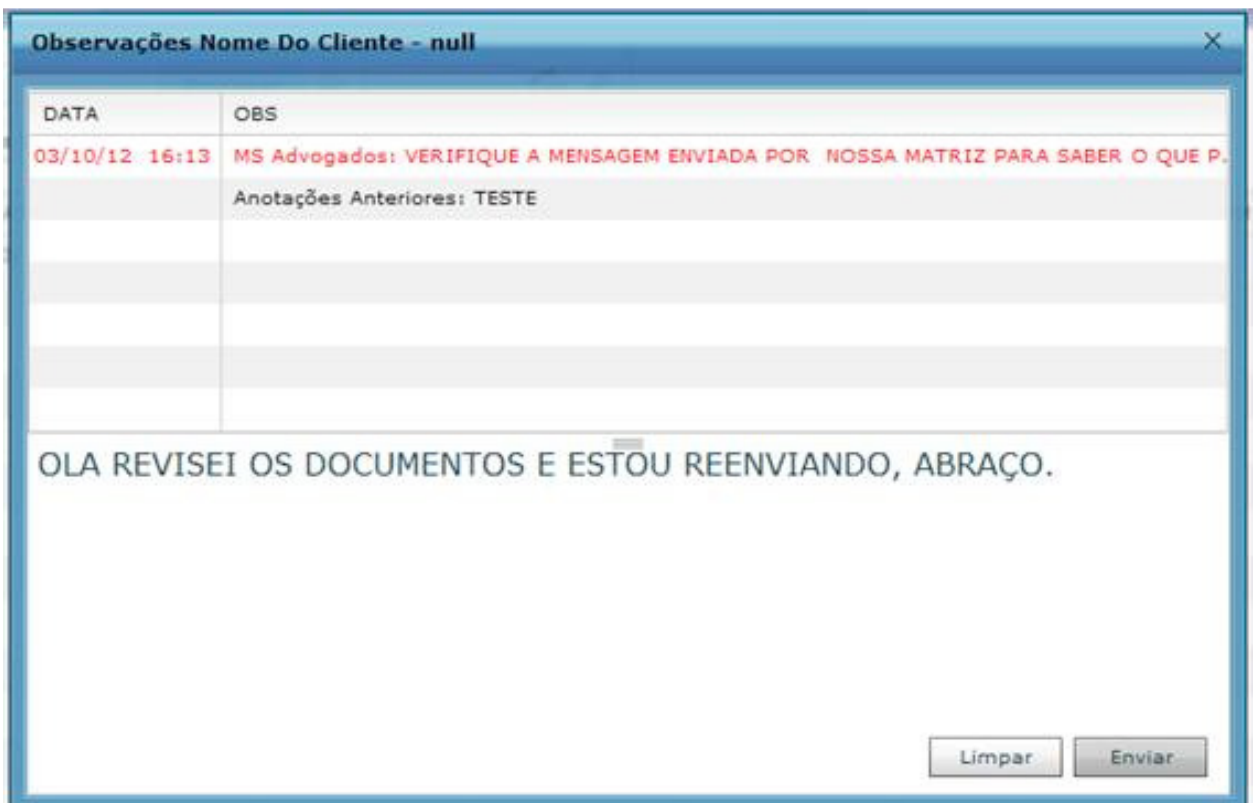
Observações Nome Do Cliente - null

×

| DATA | OBS |
|---|---|
| 03/10/12 16:13 | MS Advogados: VERIFIQUE A MENSAGEM ENVIADA POR NOSSA MATRIZ PARA SABER O QUE P. |
| | Anotações Anteriores: TESTE |

OLA REVISEI OS DOCUMENTOS E ESTOU REENVIANDO, ABRAÇO.

Limpar

Enviar